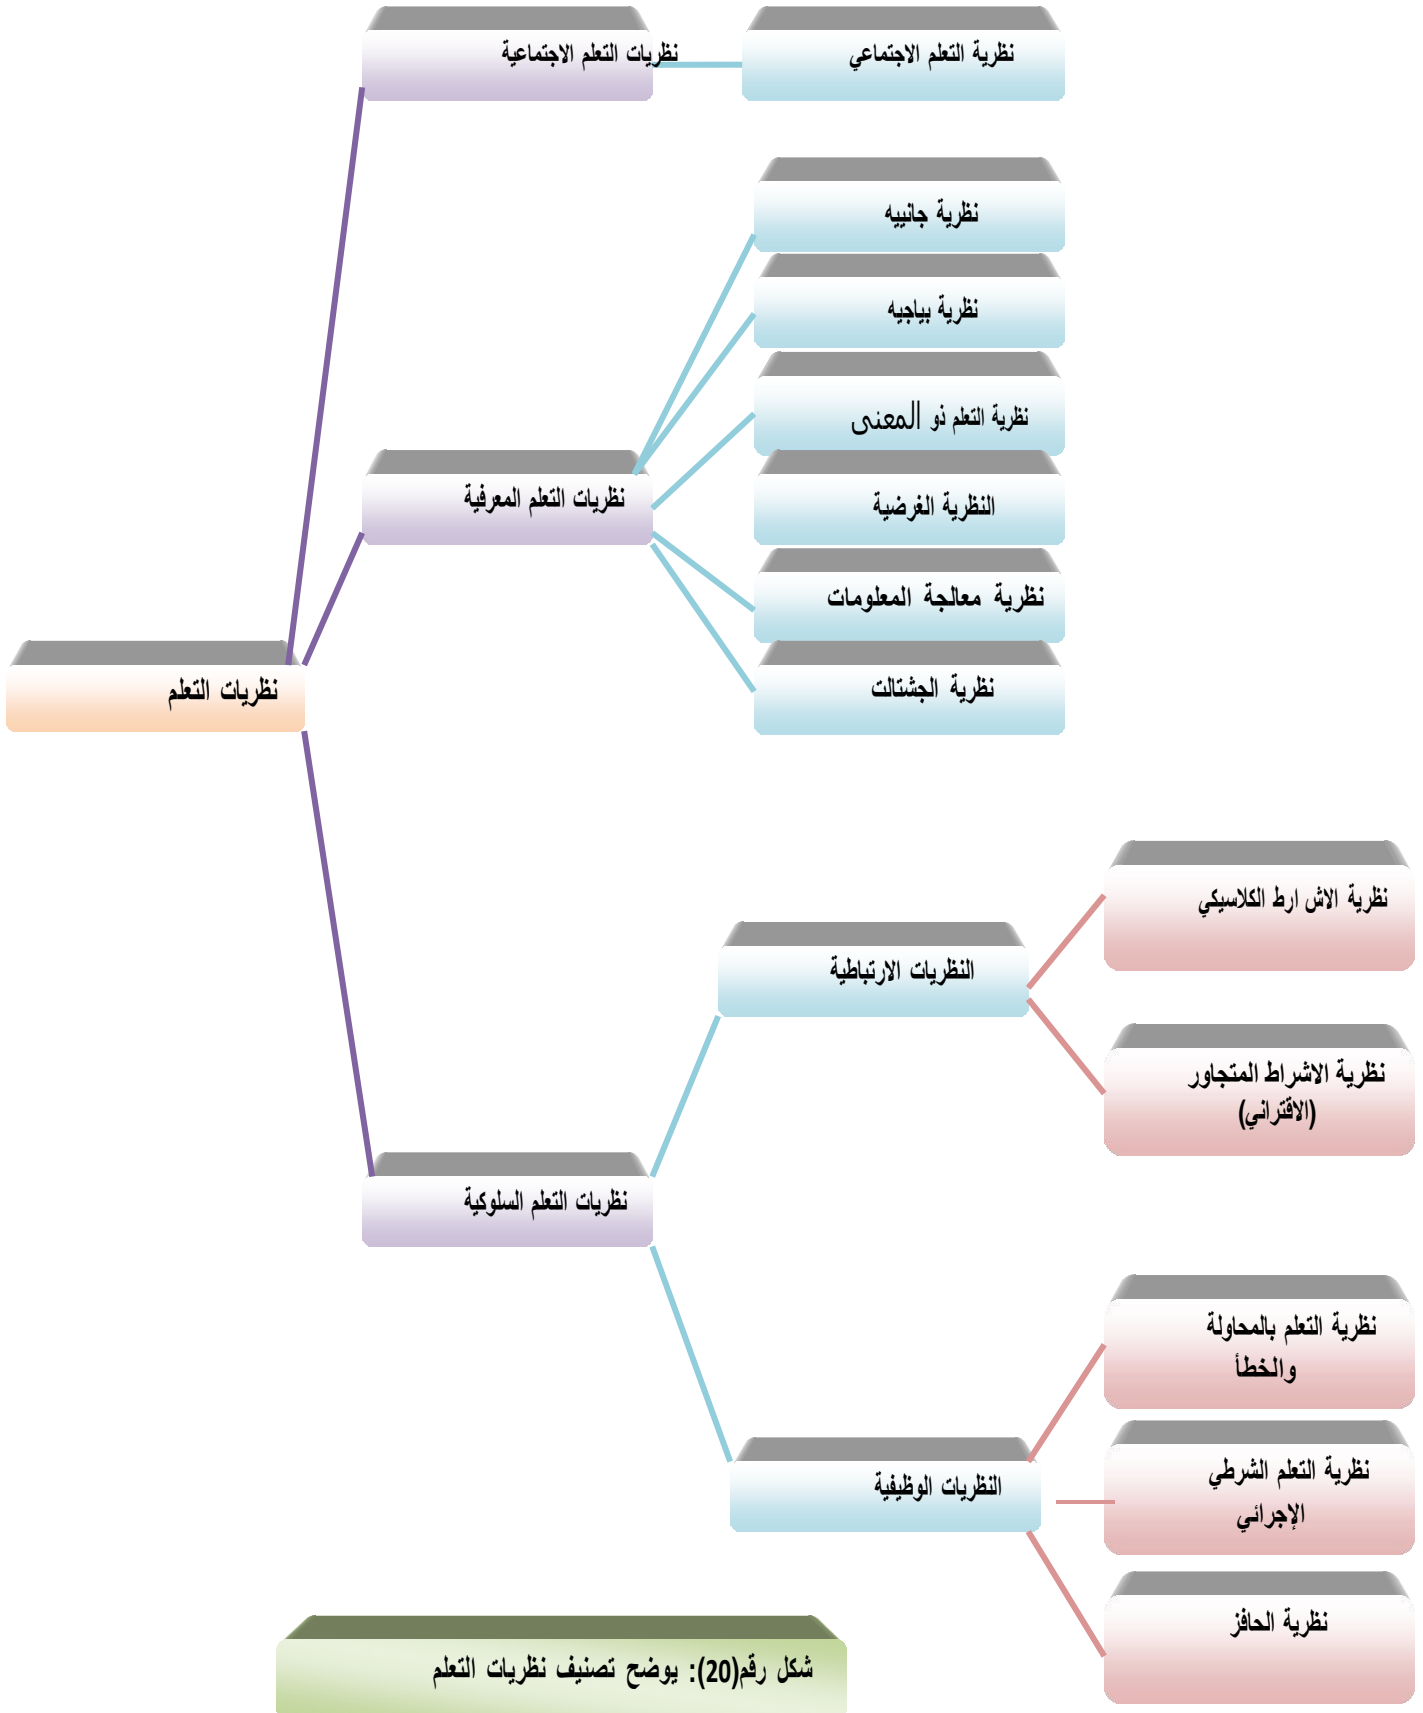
نظريات التعلم الاجتماعية

نظرية التعلم الاجتماعي

نظرية جانييه

نظرية بياجيه

نظرية التعلم ذو المعنى

النظرية الغرضية

نظريات التعلم المعرفية

نظرية معالجة المعلومات

نظرية الجشتالت

نظريات التعلم

نظرية الاش ارط الكلاسيكي

النظريات الارتباطية

نظرية الاشراط المتجاور (الاقتراني)

نظريات التعلم السلوكية

نظرية التعلم بالمحاولة والخطأ

نظرية التعلم الشرطي الإجرائي

النظريات الوظيفية

نظرية الحافز

شكل رقم(20): يوضح تصنيف نظريات التعلم